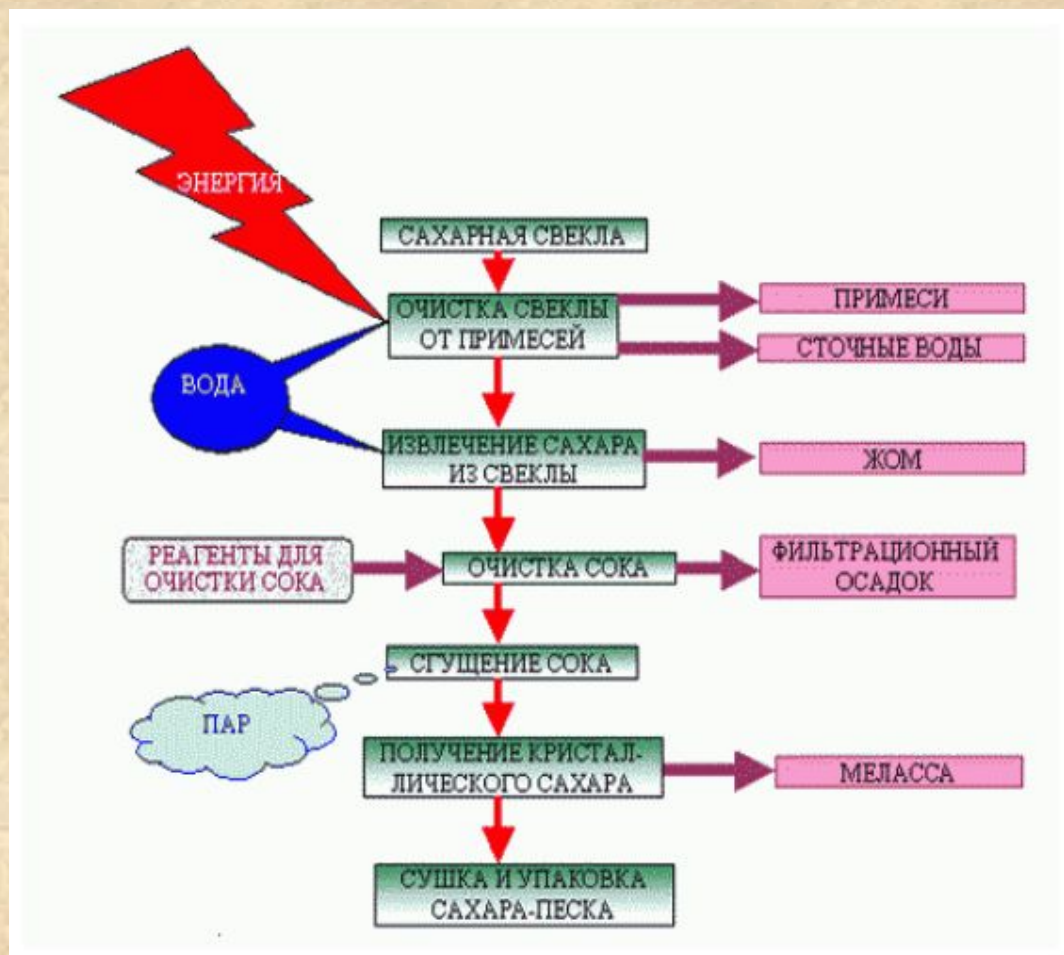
ЭНЕРГИЯ

САХАРНАЯ СВЕКЛА

ОЧИСТКА СВЕКЛЫ ОТ ПРИМЕСЕЙ

ПРИМЕСИ

СТОЧНЫЕ ВОДЫ

ВОДА

ИЗВЛЕЧЕНИЕ САХАРА ИЗ СВЕКЛЫ

ЖОМ

РЕАГЕНТЫ ДЛЯ ОЧИСТКИ СОКА

ОЧИСТКА СОКА

ФИЛЬТРАЦИОННЫЙ ОСАДОК

СГУЩЕНИЕ СОКА

ПАР

ПОЛУЧЕНИЕ КРИСТАЛЛИЧЕСКОГО САХАРА

МЕЛАССА

СУШКА И УПАКОВКА САХАРА-ПЕСКА